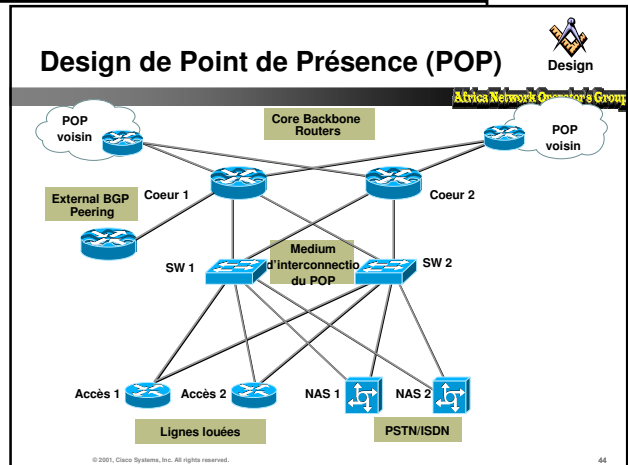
Design de Point de Présence (POP)

Design

Africa Network Operator's Group

POP voisin

Core Backbone Routers

POP voisin

Coeur 1

Coeur 2

External BGP Peering

SW 1

Medium d'interconnectio du POP

SW 2

Accès 1

Accès 2

NAS 1

NAS 2

Lignes louées

PSTN/ISDN

© 2001, Cisco Systems, Inc. All rights reserved.

44